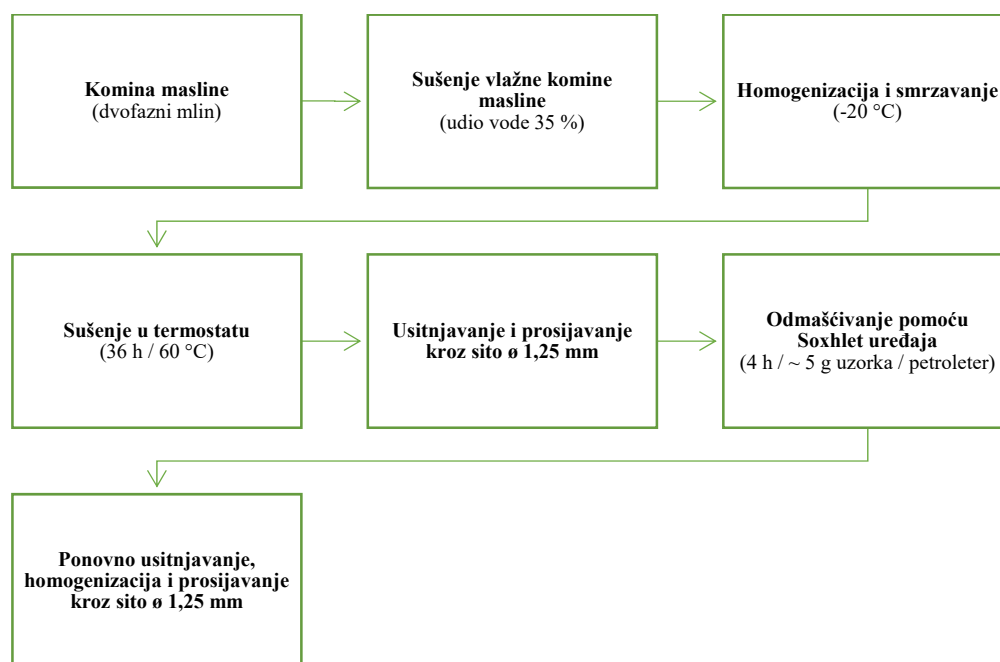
**Komina masline**
(dvofazni mlin)

**Sušenje vlažne komine masline**
(udio vode 35 %)

**Homogenizacija i smrzavanje**
(-20 °C)

**Sušenje u termostatu**
(36 h / 60 °C)

**Usitnjavanje i prosijavanje kroz sito ø 1,25 mm**

**Odmašćivanje pomoću Soxhlet uređaja**
(4 h / ~ 5 g uzorka / petroleter)

**Ponovno usitnjavanje, homogenizacija i prosijavanje kroz sito ø 1,25 mm**